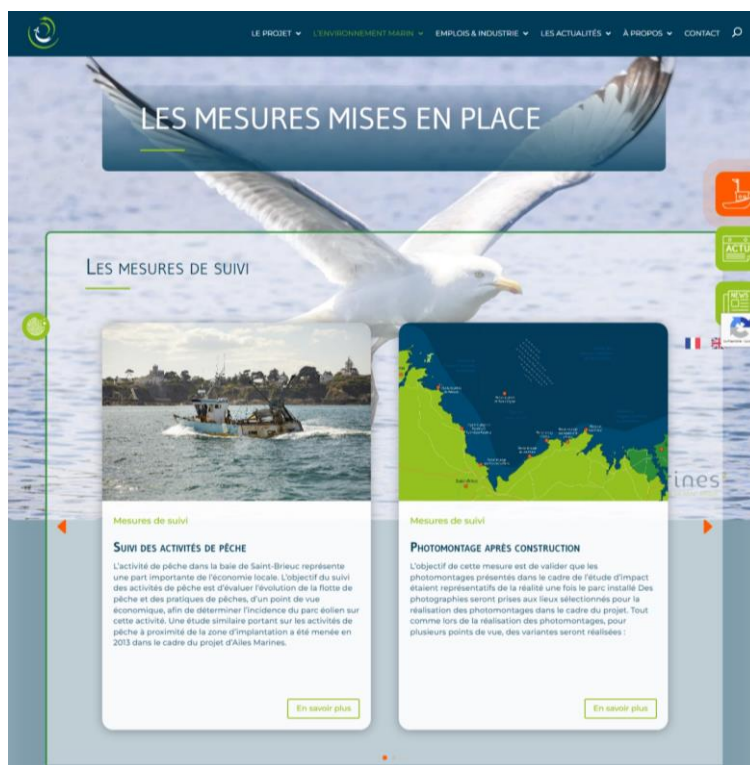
LE PROJET ⌄ L'ENVIRONNEMENT MARIN ⌄ EMPLOIS & INDUSTRIE ⌄ LES ACTUALITÉS ⌄ À PROPOS ⌄ CONTACT

LES MESURES MISES EN PLACE

ACTU

NEWS

Les mesures de suivi

Mesures de suivi

Suivi des activités de pêche

L'activité de pêche dans la baie de Saint-Brieuc représente une part importante de l'économie locale. L'objectif du suivi des activités de pêche est d'évaluer l'évolution de la flotte de pêche et des pratiques de pêches, d'un point de vue économique, afin de déterminer l'incidence du parc éolien sur cette activité. Une étude similaire portant sur les activités de pêche à proximité de la zone d'implantation a été menée en 2013 dans le cadre du projet d'Ailes Marines.

En savoir plus

Mesures de suivi

Photomontage après construction

L'objectif de cette mesure est de valider que les photomontages présentés dans le cadre de l'étude d'impact étaient représentatifs de la réalité une fois le parc installé. Des photographies seront prises aux lieux sélectionnés pour la réalisation des photomontages dans le cadre du projet. Tout comme lors de la réalisation des photomontages, pour plusieurs points de vue, des variantes seront réalisées :

En savoir plus

ines